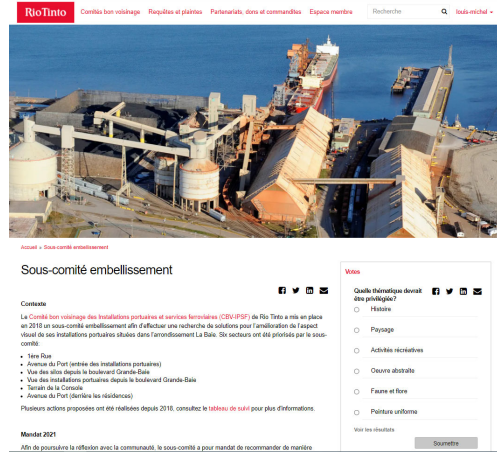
RioTinto Comités bon voisinage Requêtes et plaintes Partenariats, dons et commandites Espace membre Recherche louis-michel

Accueil » Sous-comité embellissement

Sous-comité embellissement

Contexte

Le Comité bon voisinage des installations portuaires et services ferroviaires (CBV-IPSF) de Rio Tinto a mis en place en 2018 un sous-comité embellissement afin d'effectuer une recherche de solutions pour l'amélioration de l'aspect visuel de ses installations portuaires situées dans l'arrondissement La Baie. Six secteurs ont été priorisés par le sous-comité.

- 1ère Rue
- Avenue du Port (entrée des installations portuaires)
- Vue des silos depuis le boulevard Grande-Baie
- Vue des installations portuaires depuis le boulevard Grande-Baie
- Terrain de la Consoie
- Avenue du Port (derrière les résidences)

Plusieurs actions proposées ont été réalisées depuis 2018, consultez le tableau de suivi pour plus d'informations.

Mandat 2021

Afin de poursuivre la réflexion avec la communauté, le sous-comité a pour mandat de recommander de manière

Votes

Quelle thématique devrait être privilégiée?

Histoire

Paysage

Activités récréatives

Oeuvre abstraite

Faune et flore

Peinture uniforme

Voir les résultats

Soumettre